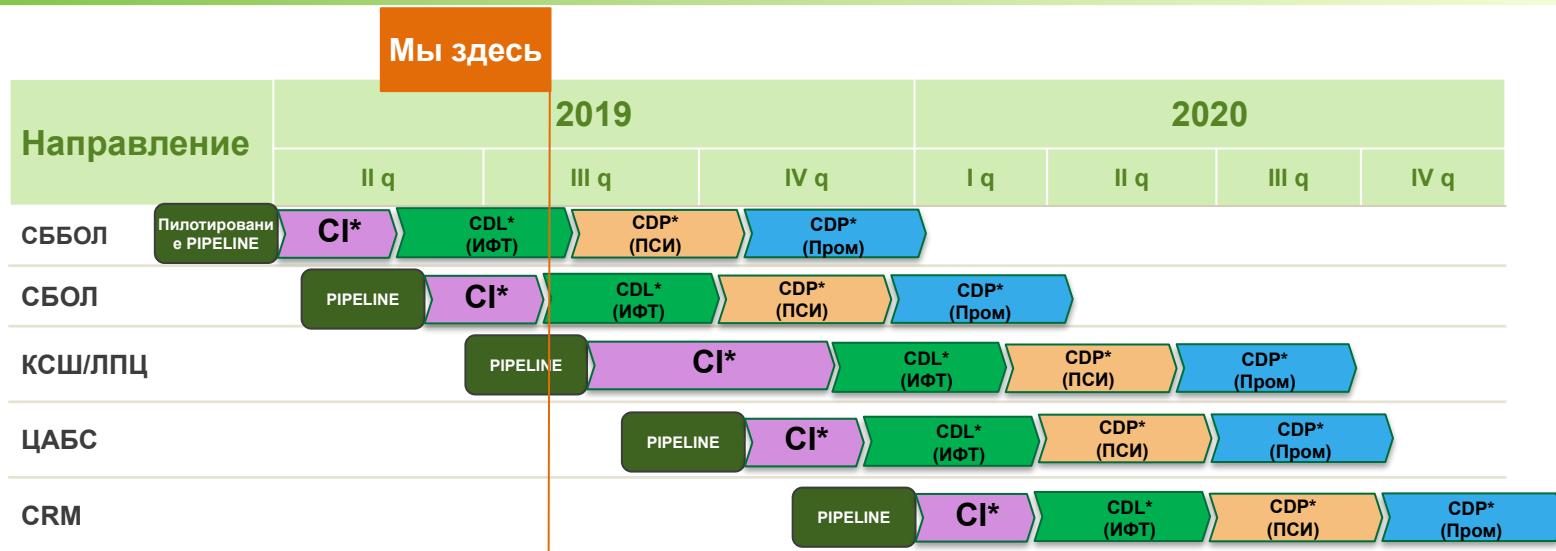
Мы здесь

| Направление | 2019 | | | 2020 | | | |
|---|---|---|---|---|---|---|---|
| | II q | III q | IV q | I q | II q | III q | IV q |

СББОЛ: Пилотирование PIPELINE | CI* | CDL* (ИФТ) | CDP* (ПСИ) | CDP* (Пром)

СБОЛ: PIPELINE | CI* | CDL* (ИФТ) | CDP* (ПСИ) | CDP* (Пром)

КСШ/ЛПЦ: PIPELINE | CI* | CDL* (ИФТ) | CDP* (ПСИ) | CDP* (Пром)

ЦАБС: PIPELINE | CI* | CDL* (ИФТ) | CDP* (ПСИ) | CDP* (Пром)

CRM: PIPELINE | CI* | CDL* (ИФТ) | CDP* (ПСИ) | CDP* (Пром)